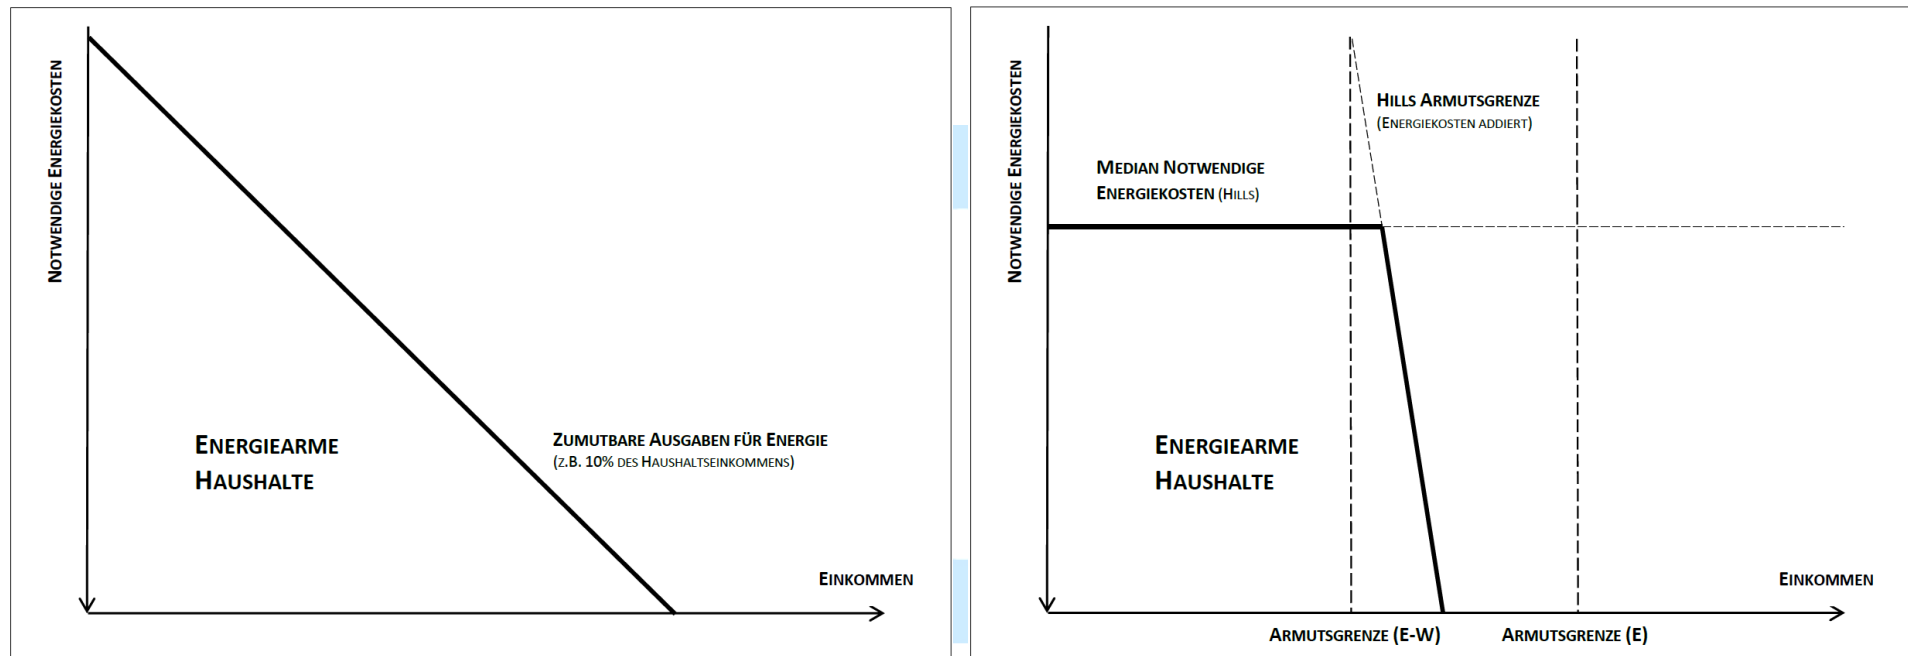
Notwendige Energiekosten

Energiearme Haushalte

Zumutbare Ausgaben für Energie
(z.B. 10% des Haushaltseinkommens)

Einkommen

Notwendige Energiekosten

Hills Armutsgrenze
(Energiekosten addiert)

Median Notwendige Energiekosten (Hills)

Energiearme Haushalte

Einkommen

Armutsgrenze (E-W)

Armutsgrenze (E)